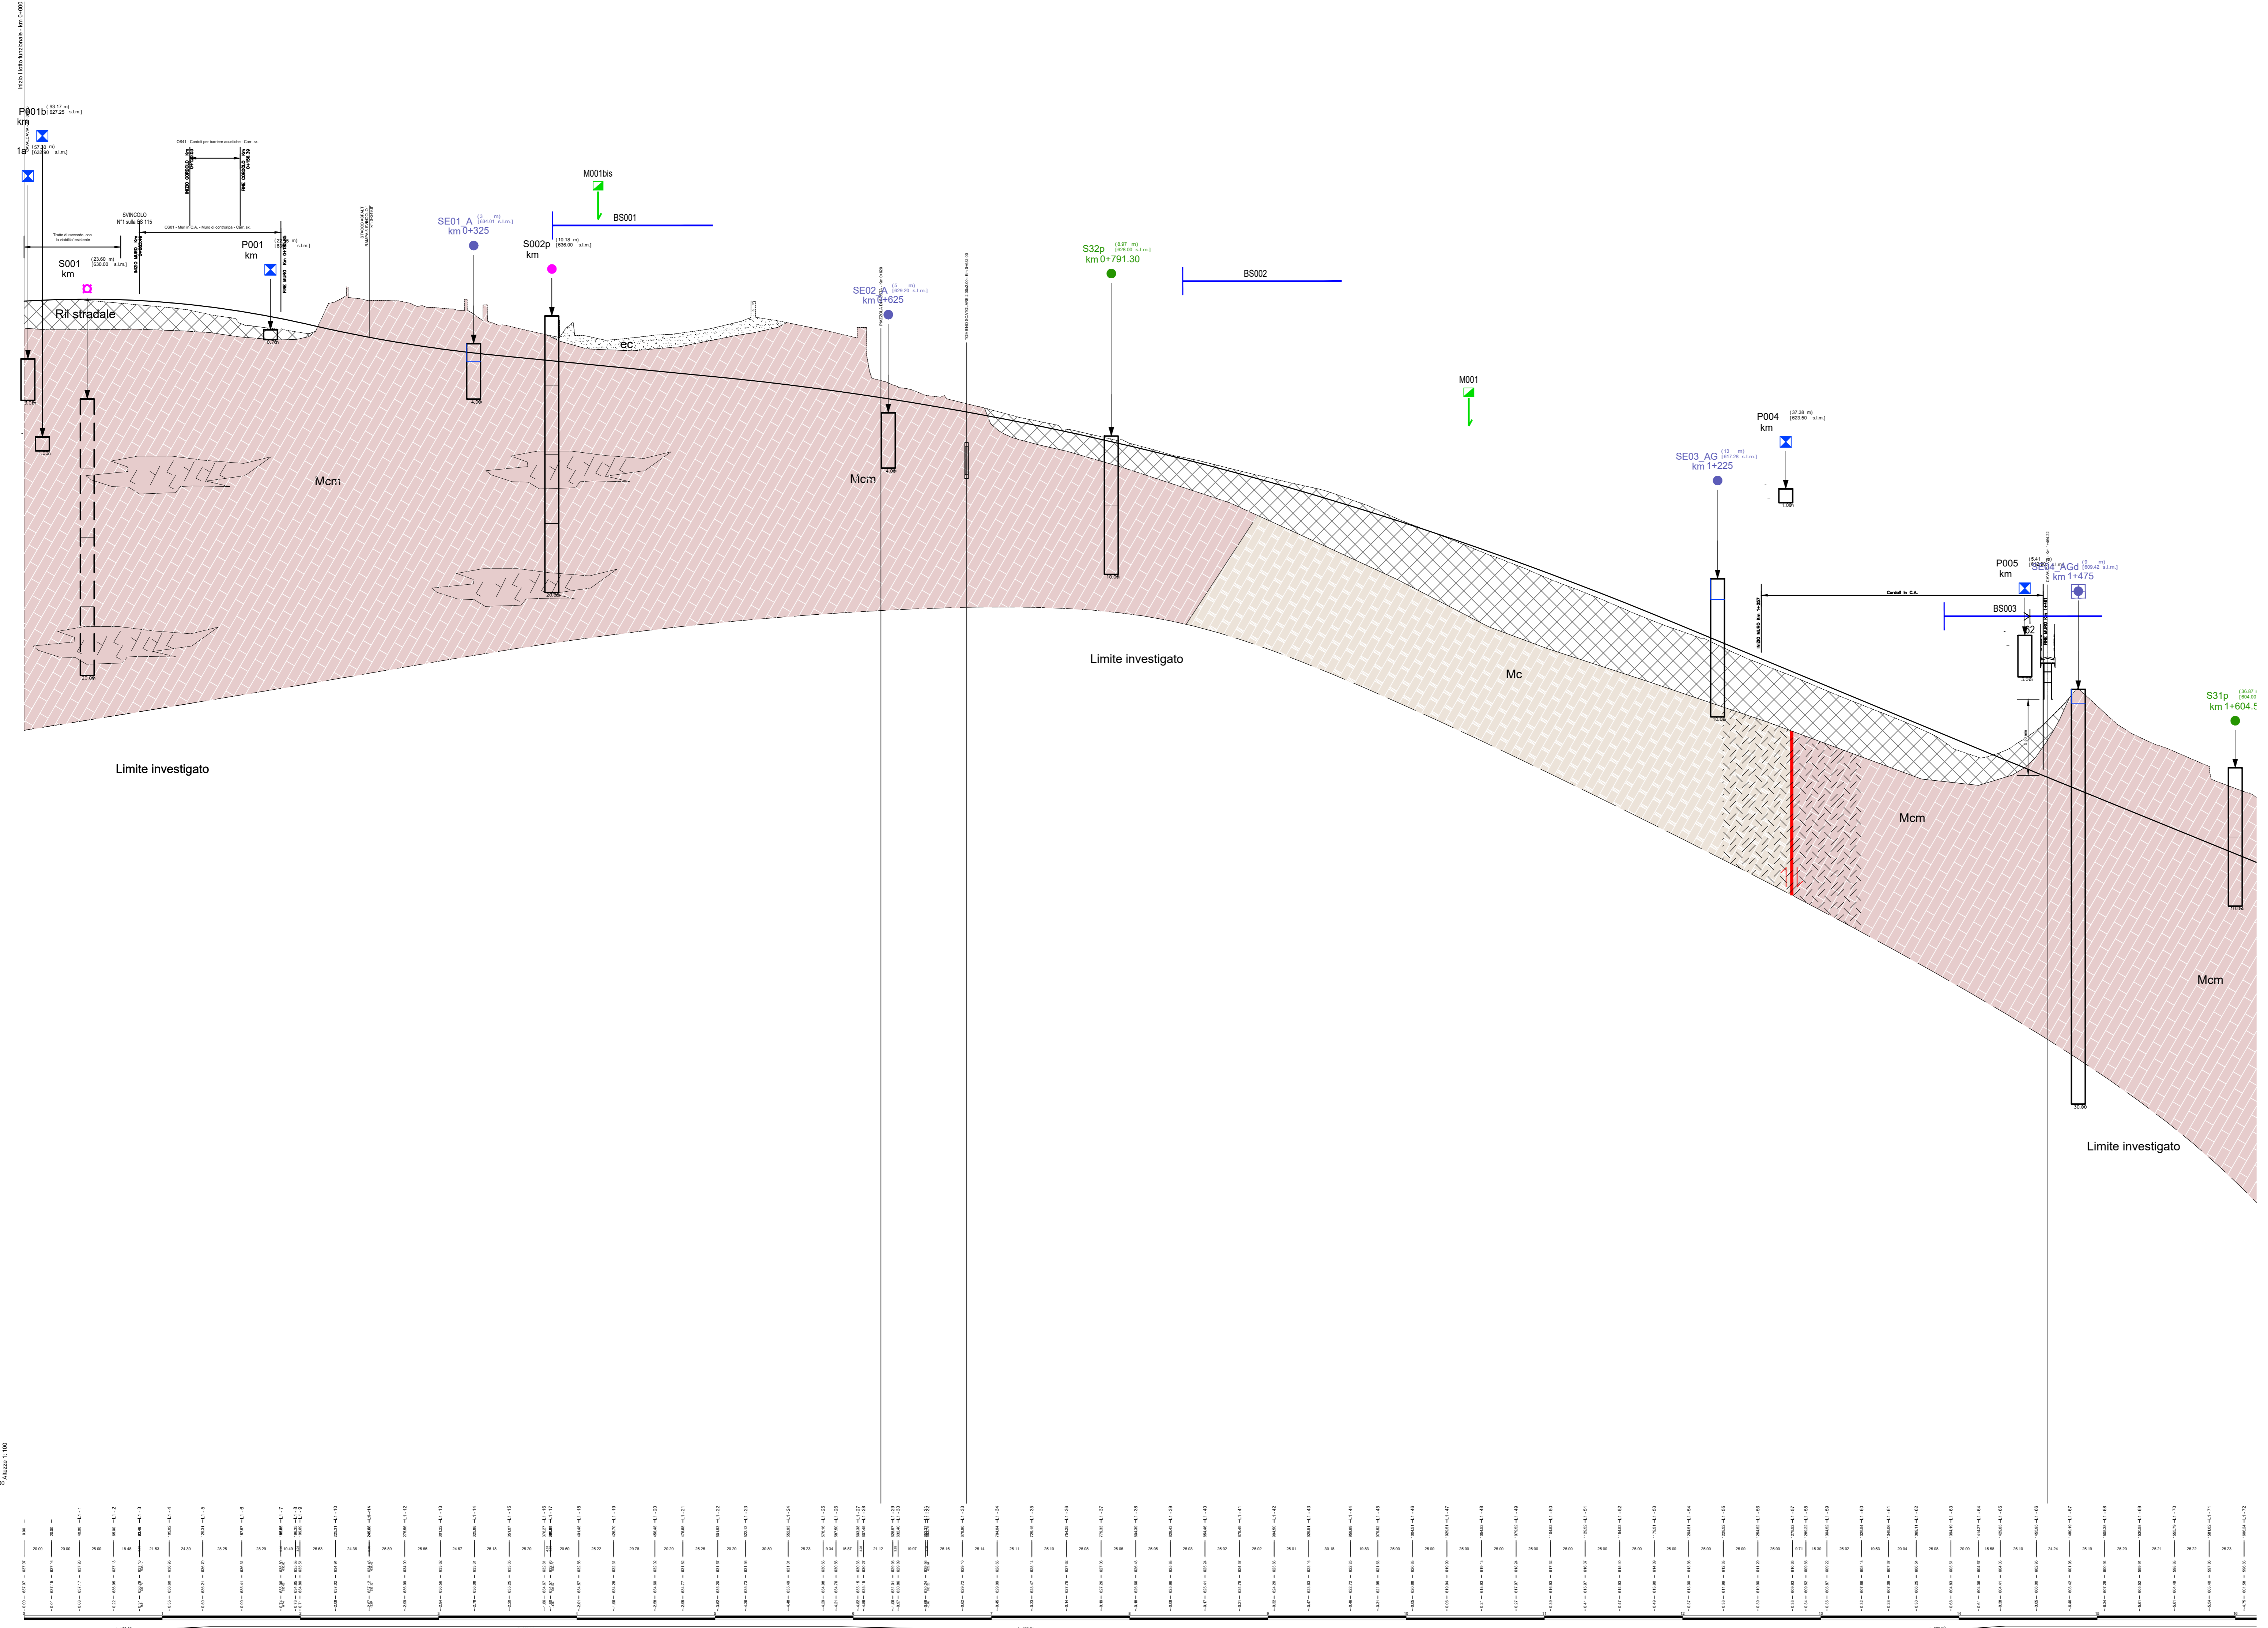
Inizio I lotto funzionale - km 0+000

P001b (93.17 m) [627.25 s.l.m.]
km

1a (57.30 m) [632.90 s.l.m.]

OS41 - Cordoli per barriere acustiche - Carr. sx.

INIZIO CORDOLO
FINE CORDOLO

SVINCOLO
N°1 sulla SS 115

OS01 - Muri in C.A. - Muro di controripa - Carr. sx.

Tratto di raccordo con la viabilita' esistente

INIZIO MURO

S001 (23.60 m) [630.00 s.l.m.]
km

P001 (23 m) [63 s.l.m.]
km

FINE MURO

M001bis

BS001

SE01_A (3 m) [634.01 s.l.m.]
km 0+325

S002p (10.18 m) [636.00 s.l.m.]
km

SE02_A (3 m) [629.20 s.l.m.]
km 0+625

S32p (8.97 m) [628.00 s.l.m.]
km 0+791.30

BS002

Ril stradale

ec

Mcm

Mcm

M001

P004 (37.38 m) [623.50 s.l.m.]
km

SE03_AG (13 m) [617.28 s.l.m.]
km 1+225

P005 (5.41 m)
km

SE04_AGd (3 m) [609.42 s.l.m.]
km 1+475

Cordoli in C.A.

BS003

INIZIO MURO

FINE MURO

S2

S31p (30.87 m) [604.00 s.l.m.]
km 1+604.5

Limite investigato

Mc

Limite investigato

Mcm

Mcm

Limite investigato

Altezze 1:100